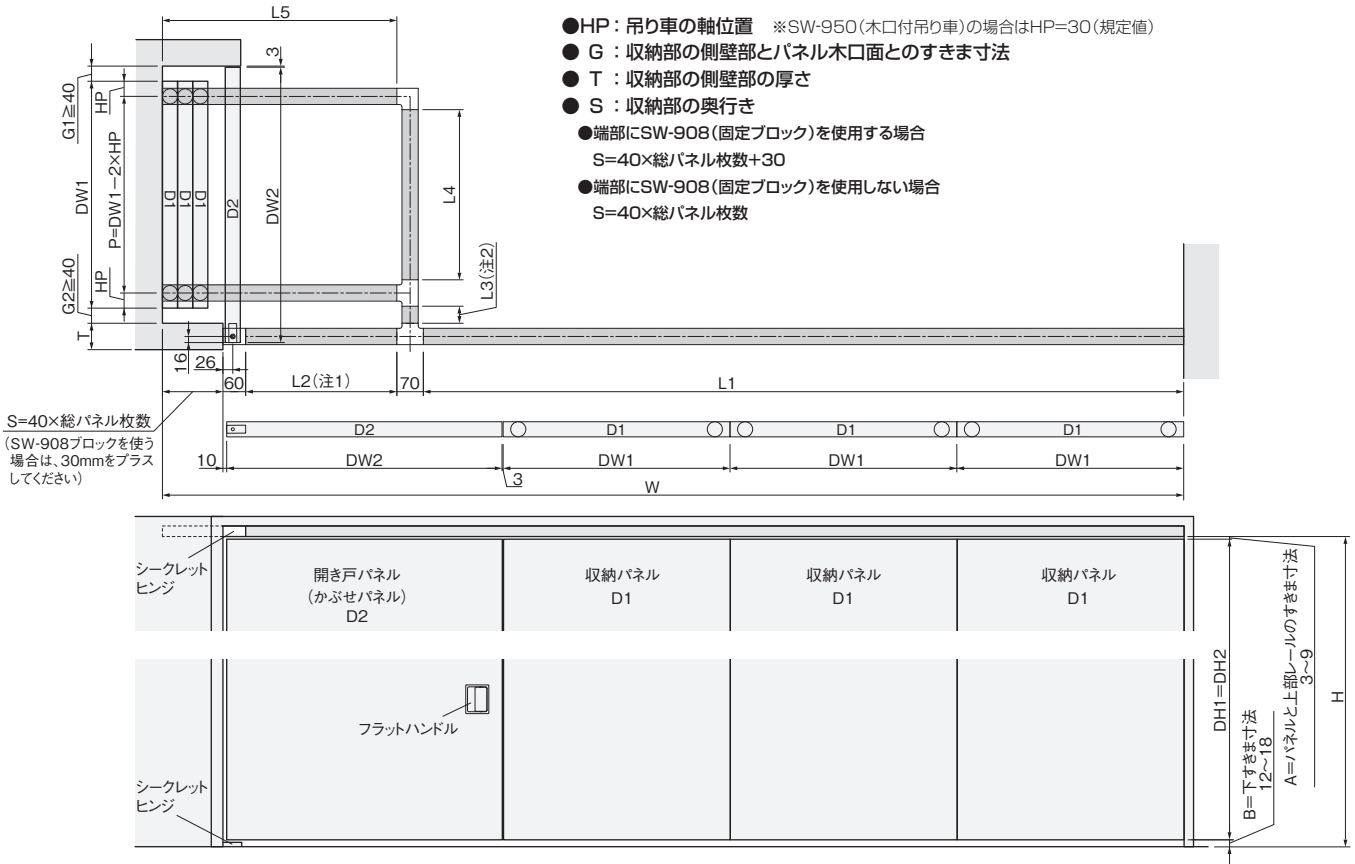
●HP：吊り車の軸位置　※SW-950(木口付吊り車)の場合はHP=30(規定値)
● G：収納部の側壁部とパネル木口面とのすきま寸法
● T：収納部の側壁部の厚さ
● S：収納部の奥行き
●端部にSW-908(固定ブロック)を使用する場合
S=40×総パネル枚数+30
●端部にSW-908(固定ブロック)を使用しない場合
S=40×総パネル枚数

L5
3
G1≧40
HP
DW1
P=DW1－2×HP
D1
D1
D1
D2
DW2
L4
G2≧40
HP
L3(注2)
T
16
26
60
L2(注1)
70
L1
S=40×総パネル枚数
(SW-908ブロックを使う場合は、30mmをプラスしてください)
D2
D1
D1
D1
10
DW2
DW1
DW1
DW1
3
W

シークレットヒンジ
開き戸パネル
(かぶせパネル)
D2
収納パネル
D1
収納パネル
D1
収納パネル
D1
フラットハンドル
シークレットヒンジ
DH1=DH2
A=パネルと上部レールのすきま寸法
3~9
B=下すきま寸法
12~18
H